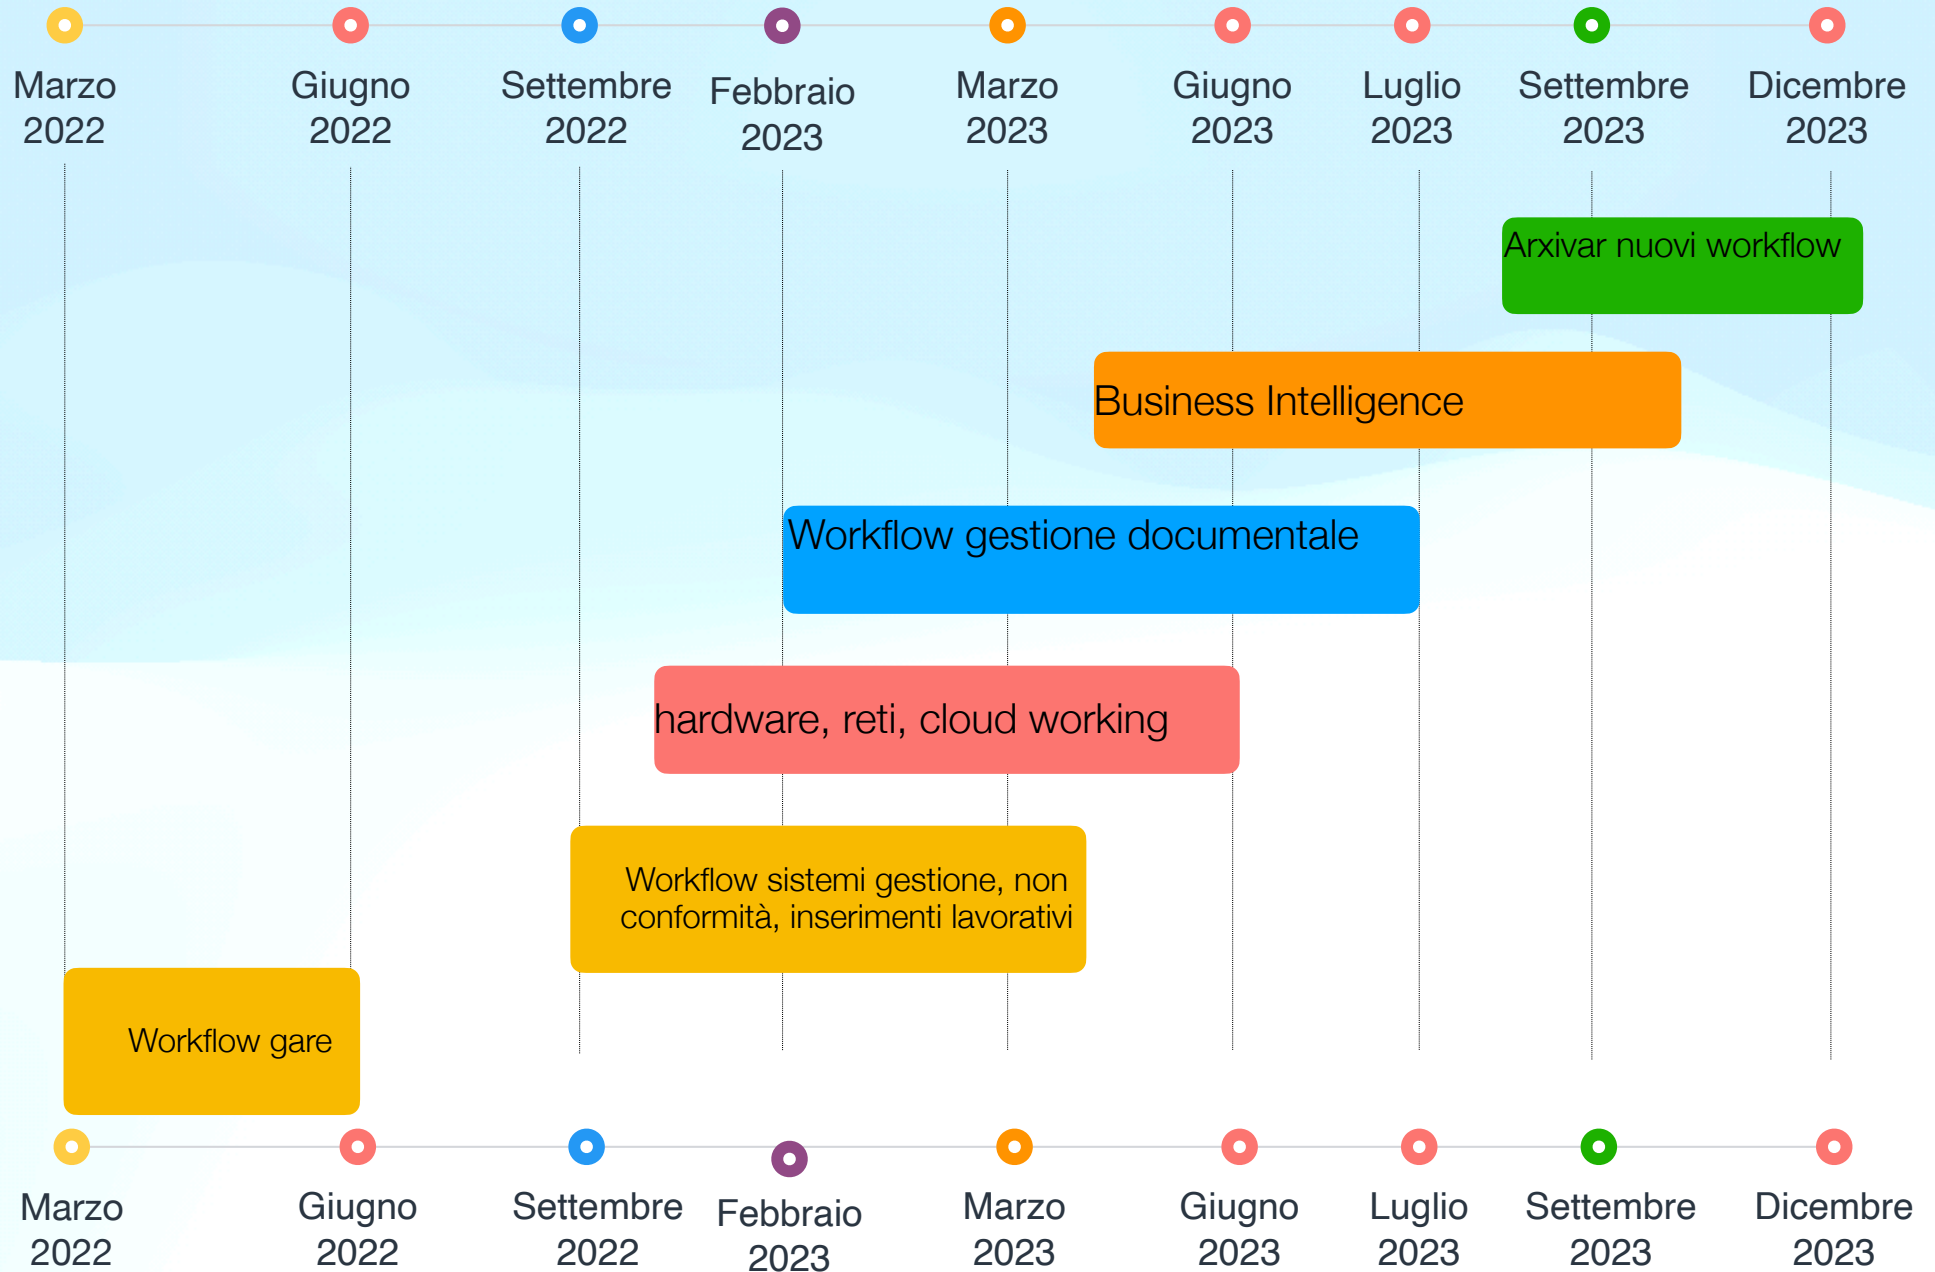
Marzo 2022
Giugno 2022
Settembre 2022
Febbraio 2023
Marzo 2023
Giugno 2023
Luglio 2023
Settembre 2023
Dicembre 2023

Arxivar nuovi workflow

Business Intelligence

Workflow gestione documentale

hardware, reti, cloud working

Workflow sistemi gestione, non conformità, inserimenti lavorativi

Workflow gare

Marzo 2022
Giugno 2022
Settembre 2022
Febbraio 2023
Marzo 2023
Giugno 2023
Luglio 2023
Settembre 2023
Dicembre 2023